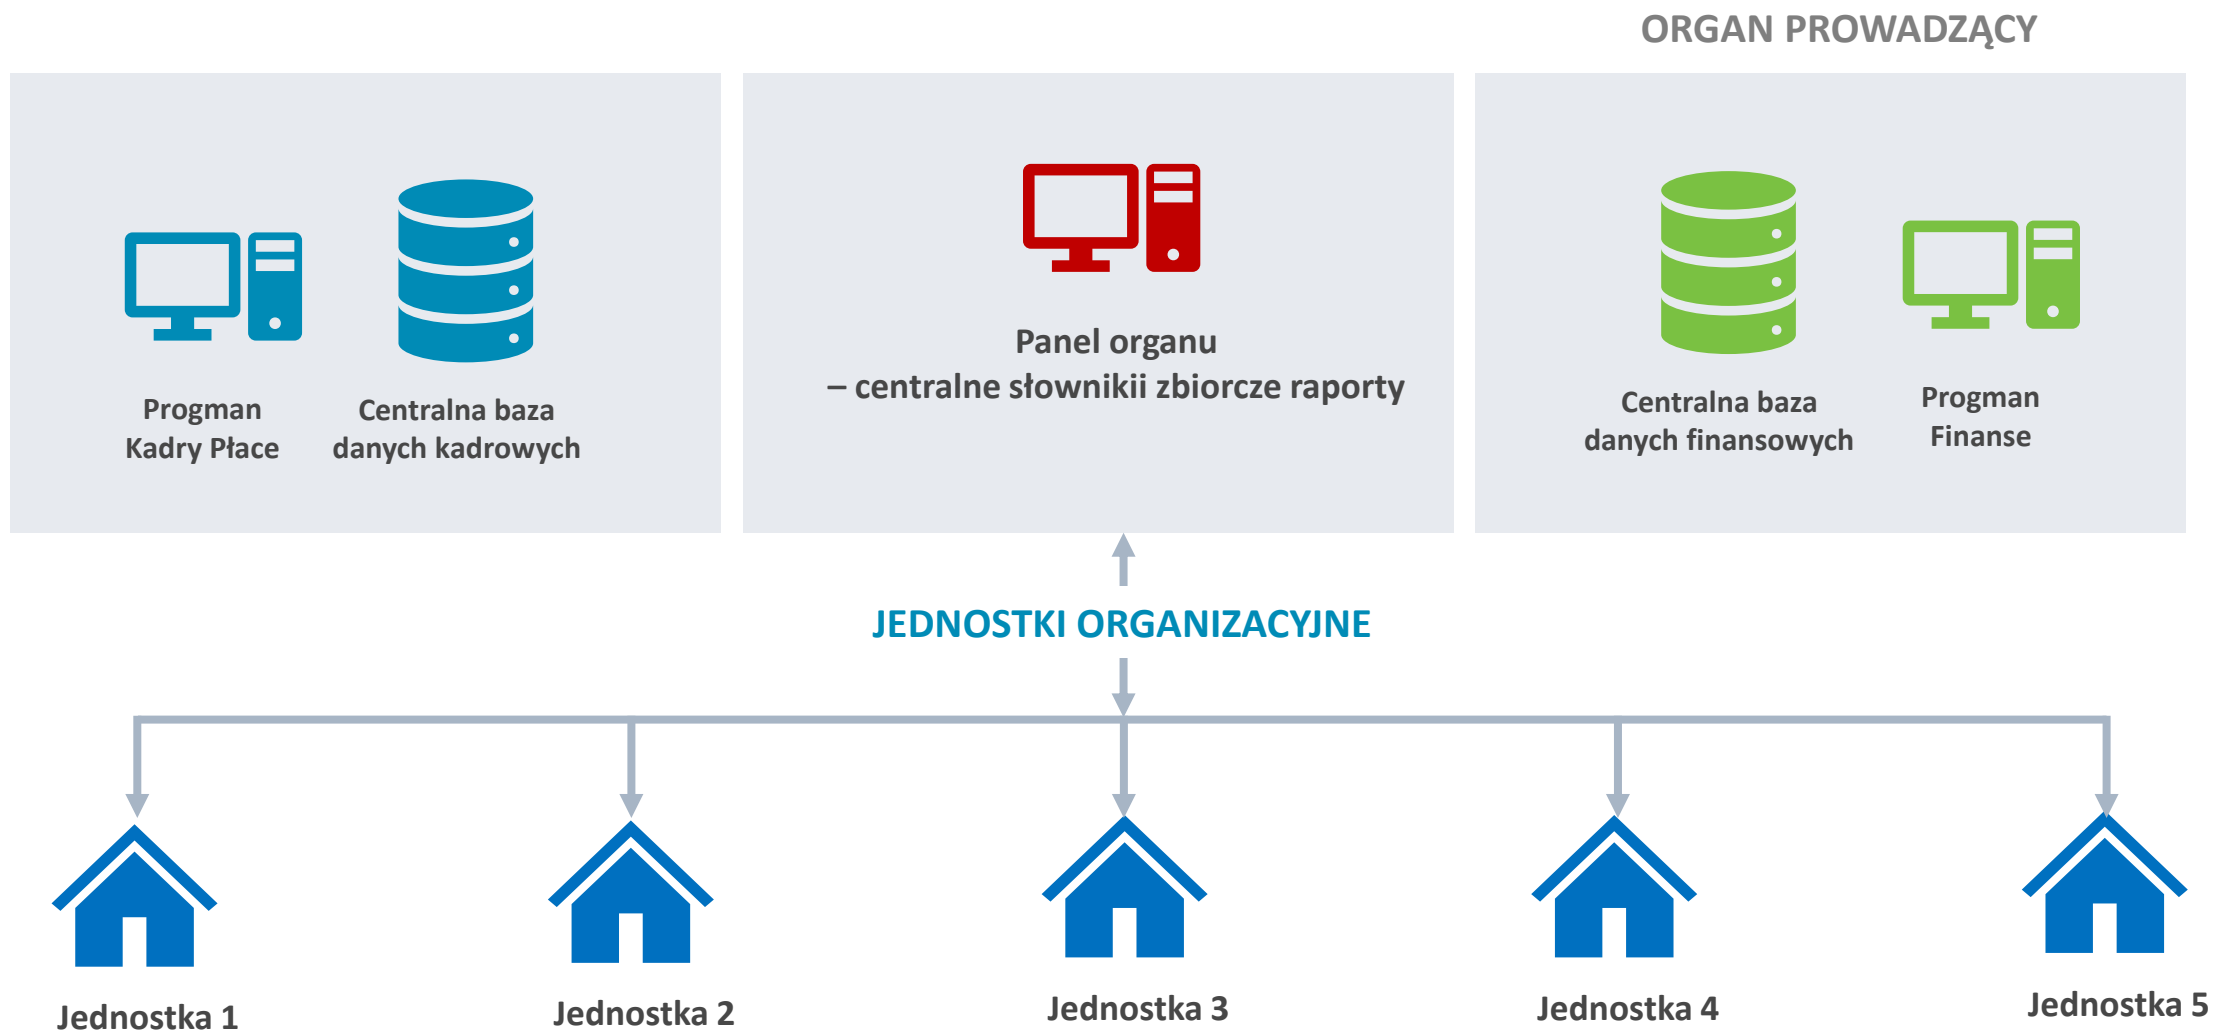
ORGAN PROWADZĄCY

Progman
Kadry Płace

Centralna baza
danych kadrowych

Panel organu
– centralne słownikii zbiorcze raporty

Centralna baza
danych finansowych

Progman
Finanse

JEDNOSTKI ORGANIZACYJNE

Jednostka 1

Jednostka 2

Jednostka 3

Jednostka 4

Jednostka 5